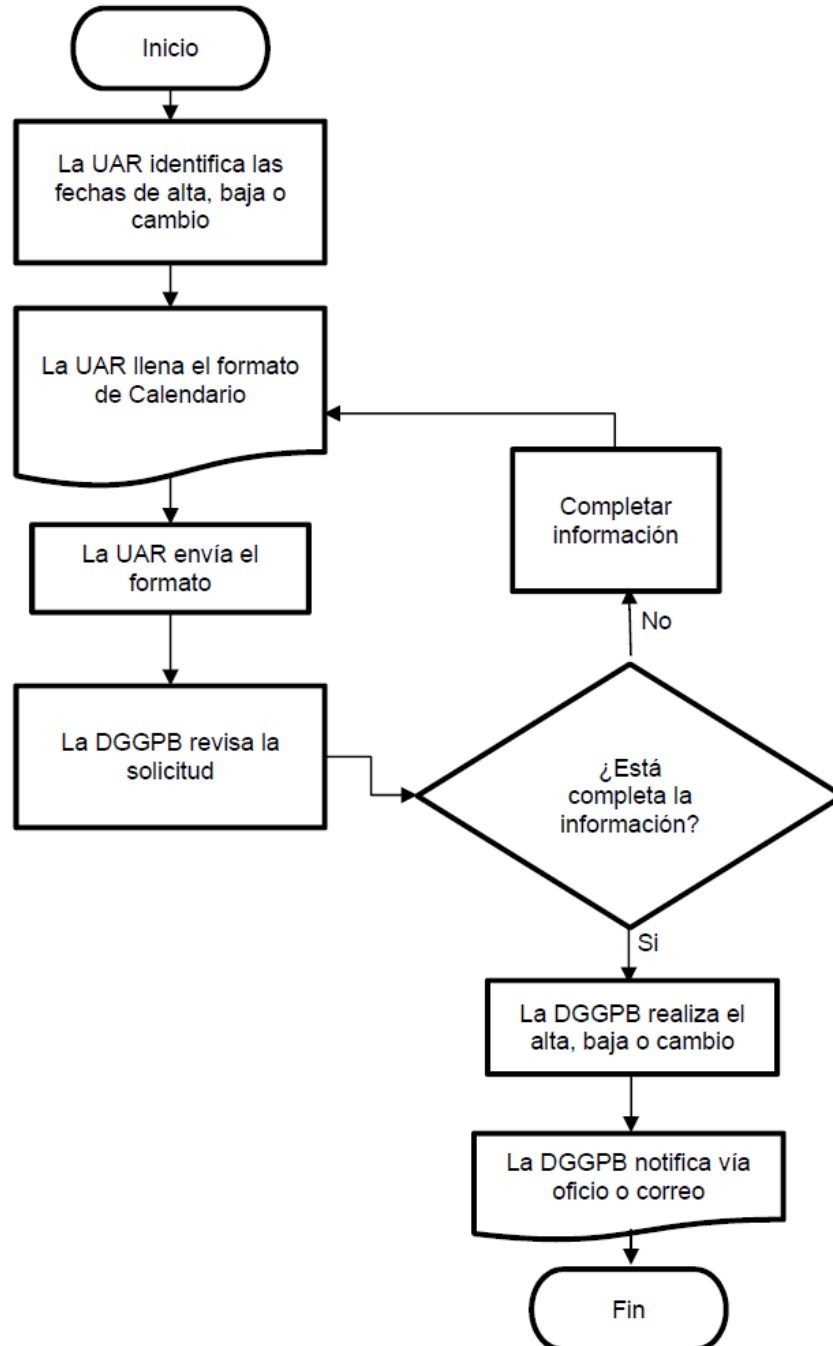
Inicio

La UAR identifica las fechas de alta, baja o cambio

La UAR llena el formato de Calendario

Completar información

La UAR envía el formato

No

La DGGPB revisa la solicitud

¿Está completa la información?

Si

La DGGPB realiza el alta, baja o cambio

La DGGPB notifica vía oficio o correo

Fin